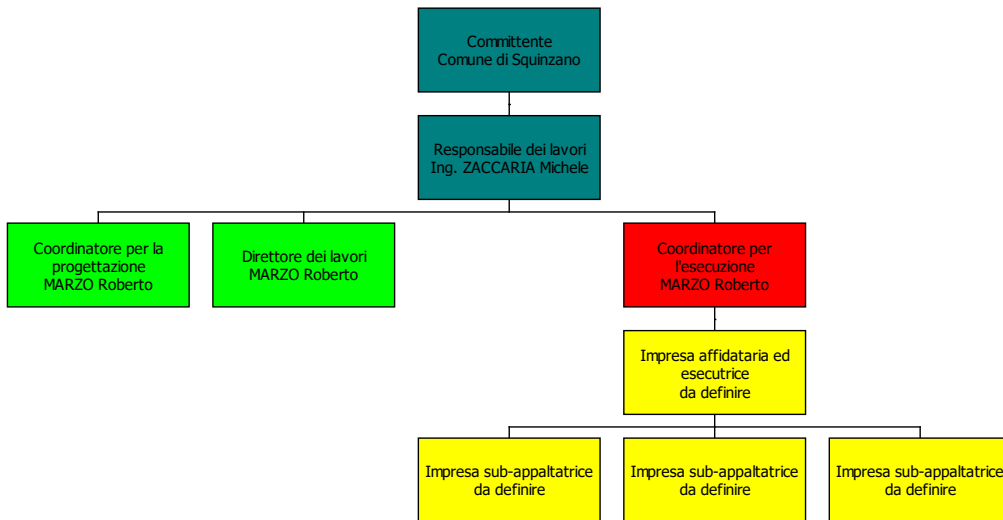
Committente
Comune di Squinzano

Responsabile dei lavori
Ing. ZACCARIA Michele

Coordinatore per la progettazione
MARZO Roberto

Direttore dei lavori
MARZO Roberto

Coordinatore per l'esecuzione
MARZO Roberto

Impresa affidataria ed esecutrice
da definire

Impresa sub-appaltatrice
da definire

Impresa sub-appaltatrice
da definire

Impresa sub-appaltatrice
da definire